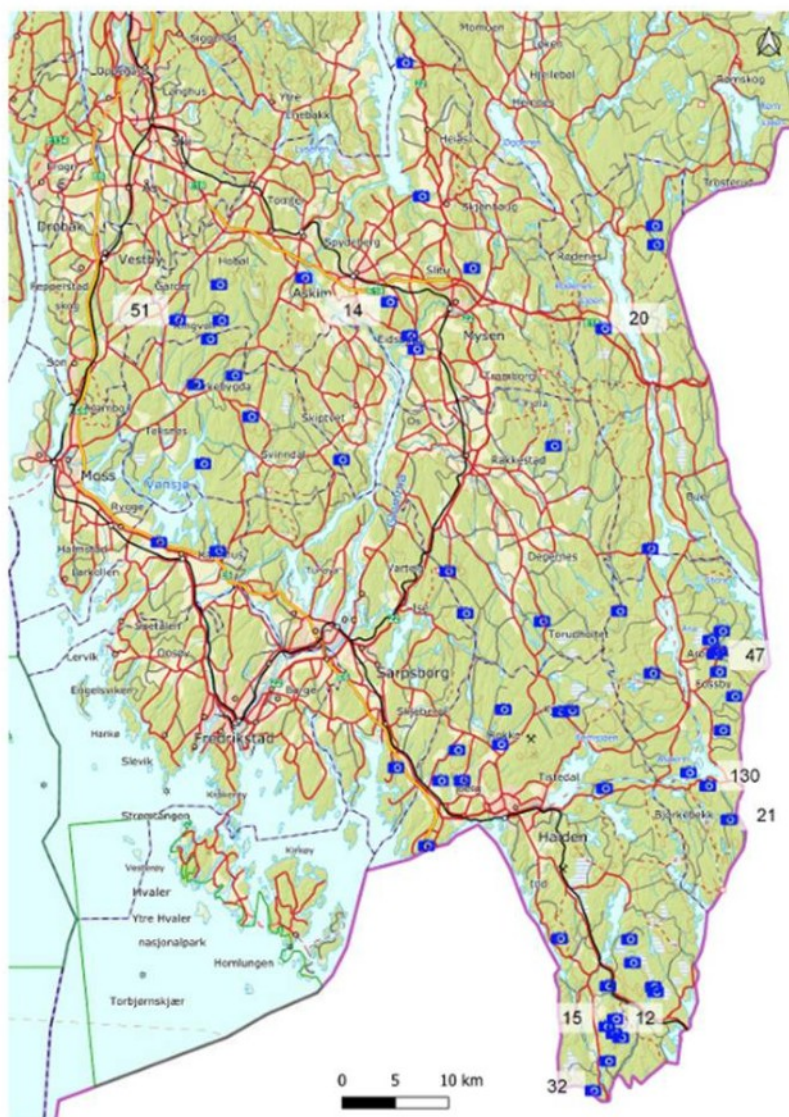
Momoen
Hjellebøl
Rømskog
Ytre
Enebakk
Ski
Tomter
Drøbak
Vestby
Hobøl
Askim
Spydeberg
Slitu
Rødenes
Trøsterud
51
14
20
Mysen
Son
Moss
Våler
Skiptvet
Rakkestad
Vansjø
Rygge
Degernes
Larkollen
47
Lervik
Engelsviken
Sarpsborg
Fredrikstad
Skjeberg
Tistedal
Rokke
Halden
Sletta
130
21
Hankø
Strømtangen
Hvaler
Ytre Hvaler
nasjonalpark
Homlungen
Torbjørnskjær
Idd
15
12
32
0
5
10 km